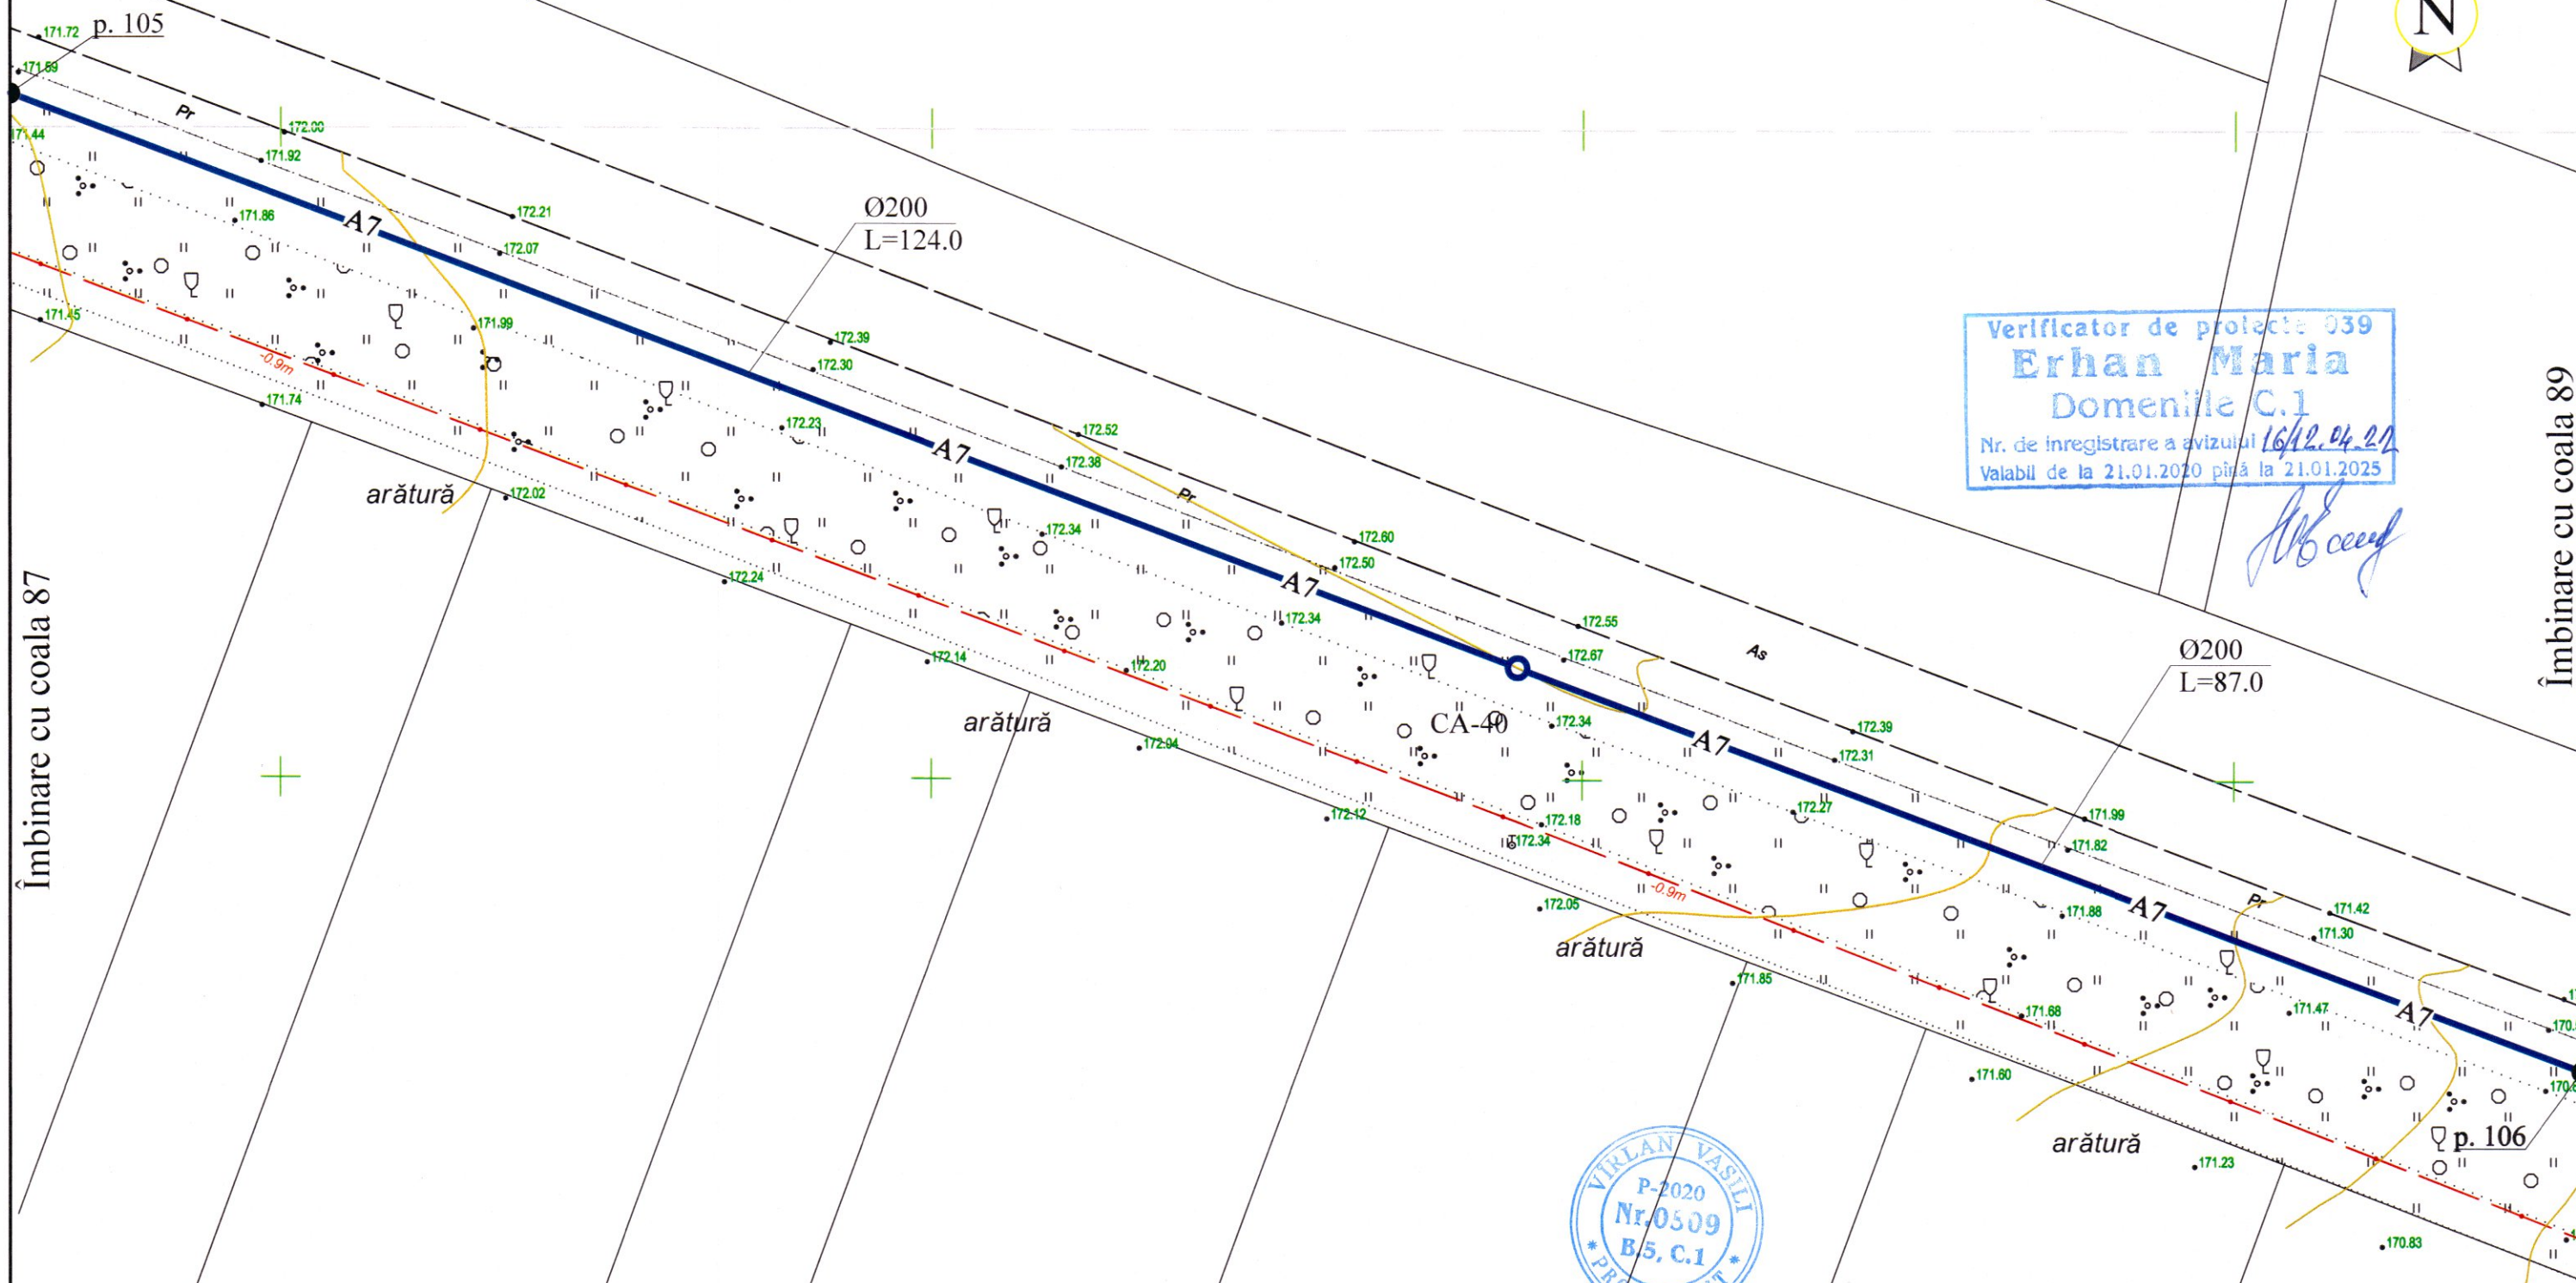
p. 105
171.72
171.69
171.44
172.00
171.92
Pr
171.86
172.21
172.07
A7
171.45
171.99
-0.9m
171.74
arătură
172.02
Ø200
L=124.0
172.39
172.30
172.23
A7
172.52
172.38
Pr
172.34
172.24
172.14
172.60
172.50
A7
172.34
172.20
arătură
172.04
172.55
172.67
As
CA-40
172.34
172.12
172.18
172.34
172.05
arătură
A7
172.39
172.31
172.27
Ø200
L=87.0
171.99
171.82
-0.9m
171.88
A7
Pr
171.42
171.30
171.85
171.68
171.47
A7
171.60
arătură
171.23
p. 106
170.83
N
Verificator de proiecte 039
Erhan Maria
Domeniile C.1
Nr. de inregistrare a avizului 16/12.04.22
Valabil de la 21.01.2020 pînă la 21.01.2025
VIRLAN VASILI
P-2020
Nr.0509
B.5, C.1
Îmbinare cu coala 87
Îmbinare cu coala 89